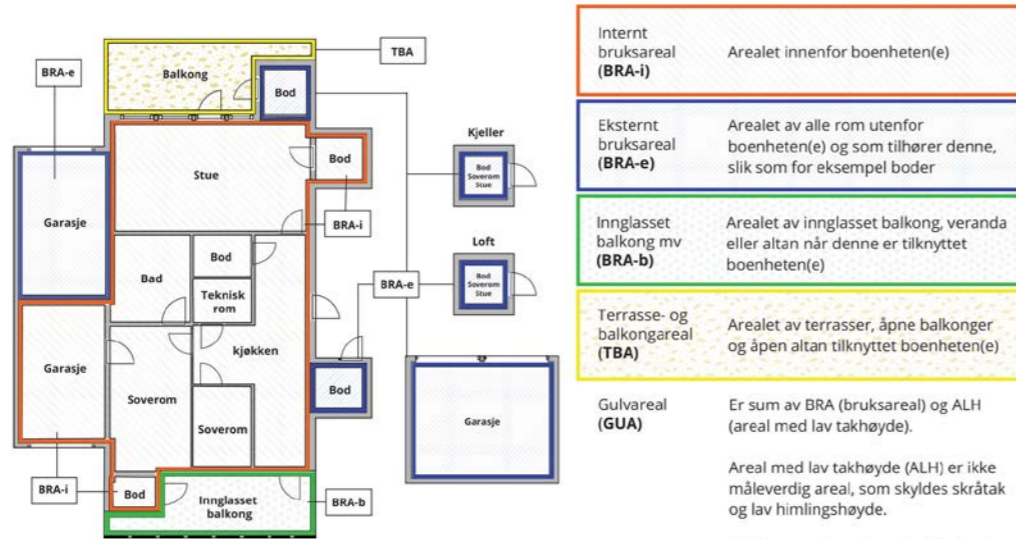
BRA-e

Balkong

TBA

Bod

Bod

Stue

Garasje

BRA-i

Bod

Bad

Teknisk rom

kjøkken

Garasje

Soverom

Soverom

Bod

BRA-i

Bod

Innglasset balkong

BRA-b

Kjeller

Bod Soverom Stue

Loft

BRA-e

Bod Soverom Stue

Garasje

| | |
|---|---|
| Internt bruksareal **(BRA-i)** | Arealet innenfor boenheten(e) |
| Eksternt bruksareal **(BRA-e)** | Arealet av alle rom utenfor boenheten(e) og som tilhører denne, slik som for eksempel boder |
| Innglasset balkong mv **(BRA-b)** | Arealet av innglasset balkong, veranda eller altan når denne er tilknyttet boenheten(e) |
| Terrasse- og balkongareal **(TBA)** | Arealet av terrasser, åpne balkonger og åpen altan tilknyttet boenheten(e) |
| Gulvareal **(GUA)** | Er sum av BRA (bruksareal) og ALH (areal med lav takhøyde). |

Areal med lav takhøyde (ALH) er ikke måleverdig areal, som skyldes skråtak og lav himlingshøyde.